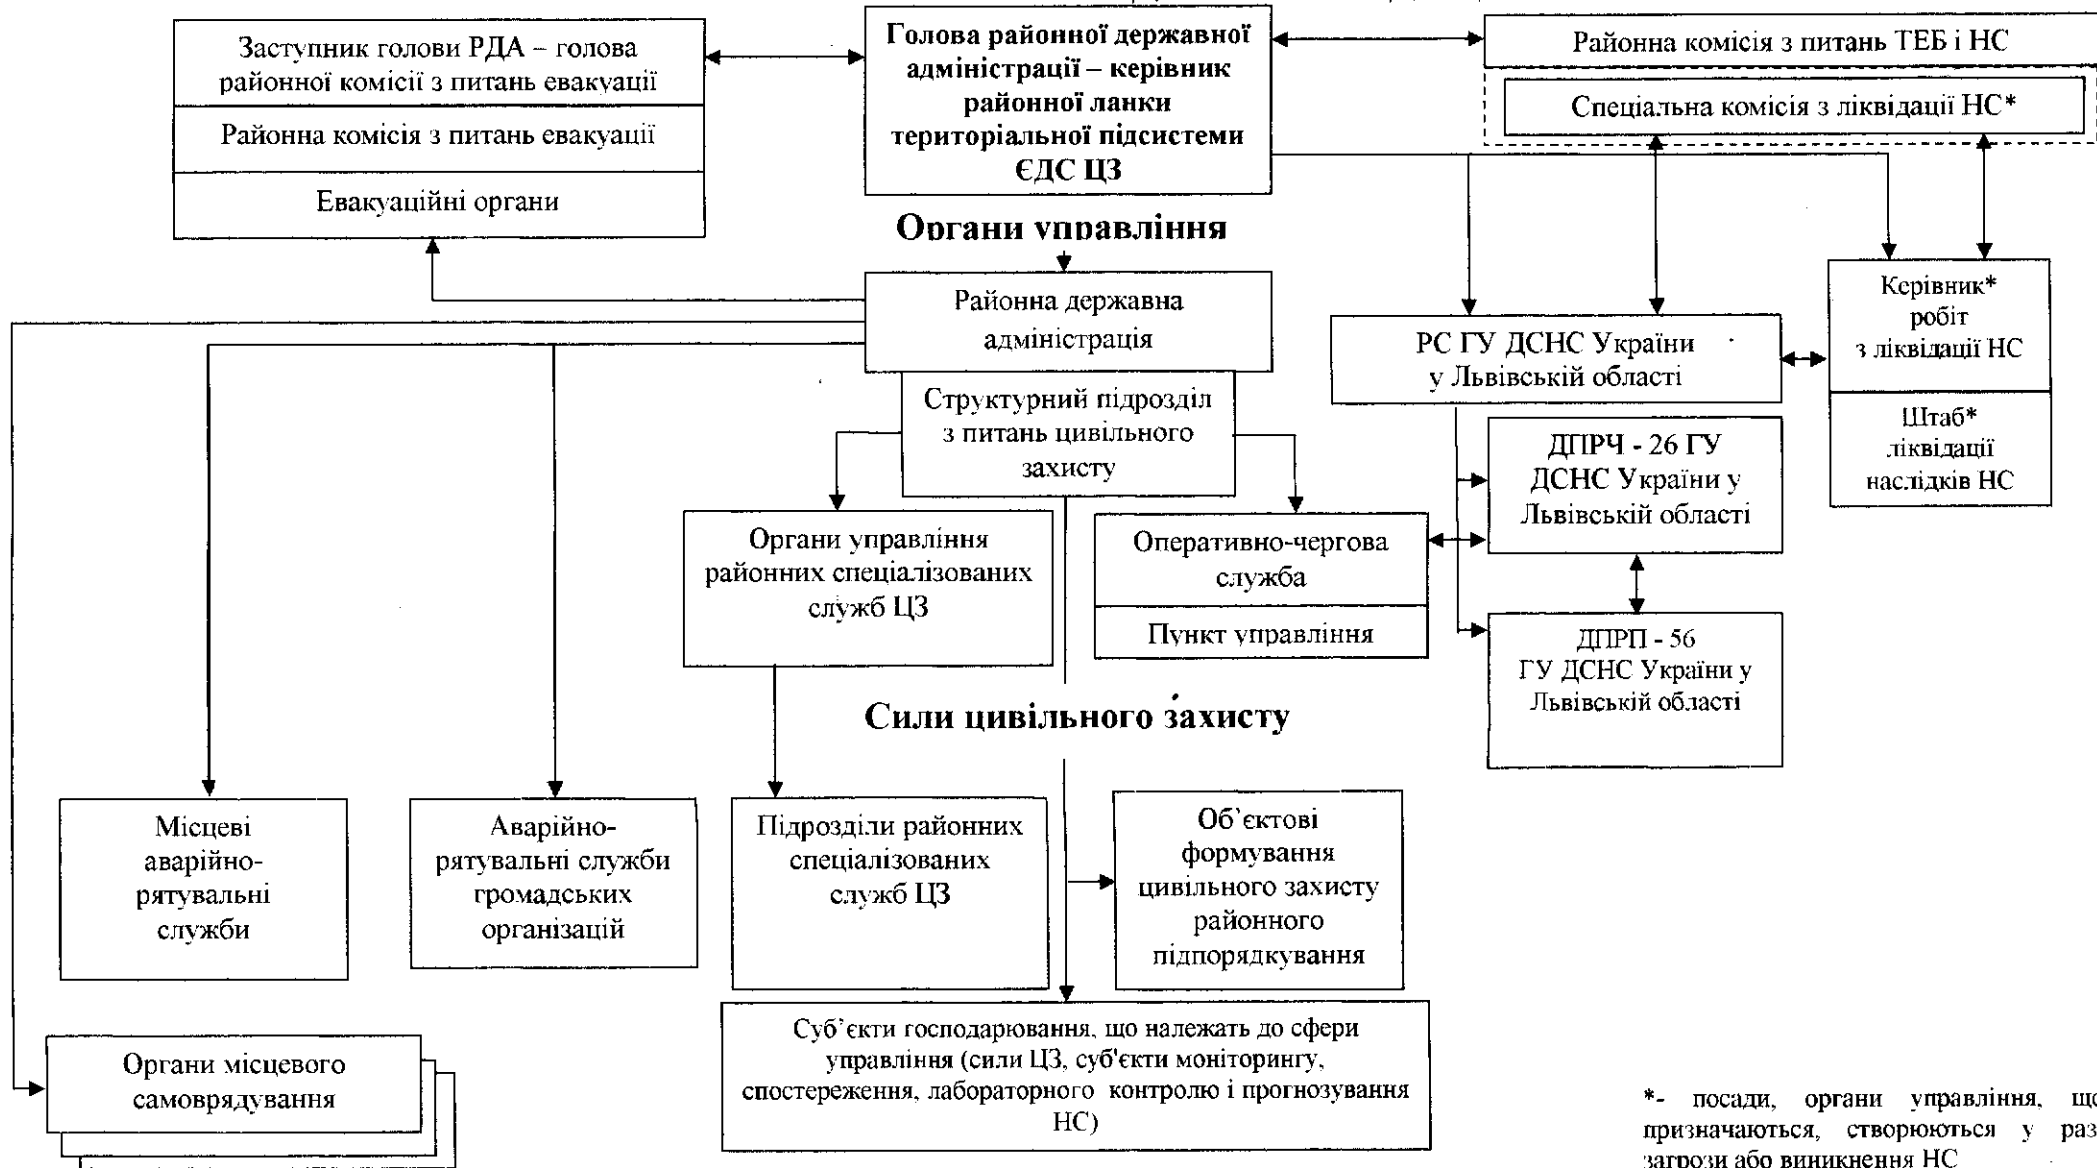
Заступник голови РДА – голова районної комісії з питань евакуації

Районна комісія з питань евакуації

Евакуаційні органи

Голова районної державної адміністрації – керівник районної ланки територіальної підсистеми ЄДС ЦЗ

Районна комісія з питань ТЕБ і НС

Спеціальна комісія з ліквідації НС*

Органи управління

Районна державна адміністрація

Структурний підрозділ з питань цивільного захисту

РС ГУ ДСНС України у Львівській області

Керівник* робіт з ліквідації НС

Штаб* ліквідації наслідків НС

ДПРЧ - 26 ГУ ДСНС України у Львівській області

ДПРП - 56 ГУ ДСНС України у Львівській області

Органи управління районних спеціалізованих служб ЦЗ

Оперативно-чергова служба

Пункт управління

Сили цивільного захисту

Місцеві аварійно-рятувальні служби

Аварійно-рятувальні служби громадських організацій

Підрозділи районних спеціалізованих служб ЦЗ

Об'єктові формування цивільного захисту районного підпорядкування

Суб'єкти господарювання, що належать до сфери управління (сили ЦЗ, суб'єкти моніторингу, спостереження, лабораторного контролю і прогнозування НС)

Органи місцевого самоврядування

*- посади, органи управління, що призначаються, створюються у раз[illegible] загрози або виникнення НС